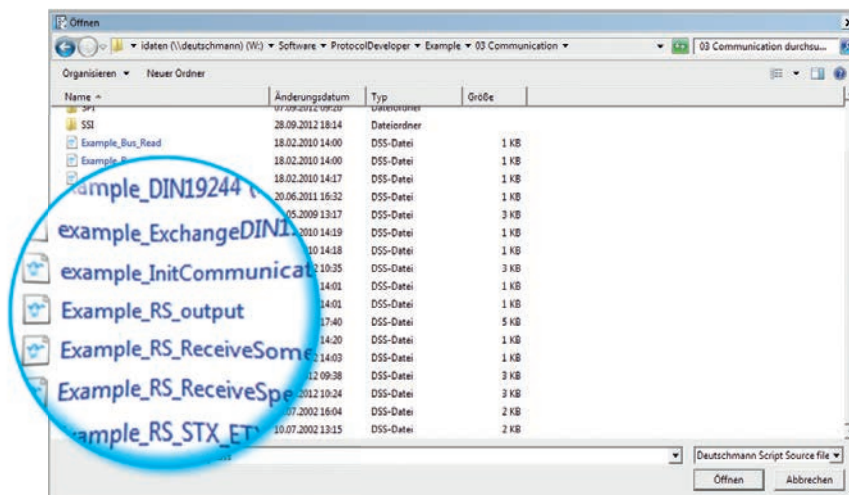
Öffnen

idaten (\\deutschmann) (W:) ▸ Software ▸ ProtocolDeveloper ▸ Example ▸ 03 Communication ▸

03 Communication durchsu...

Organisieren ▾ Neuer Ordner

| Name | Änderungsdatum | Typ | Größe |
|---|---|---|---|
| SPI | 07.09.2012 09:20 | Dateiordner | |
| SSI | 28.09.2012 18:14 | Dateiordner | |
| Example_Bus_Read | 18.02.2010 14:00 | DSS-Datei | 1 KB |
| Example_B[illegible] | 18.02.2010 14:00 | DSS-Datei | 1 KB |
| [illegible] | 18.02.2010 14:17 | DSS-Datei | 1 KB |
| Example_DIN19244 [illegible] | 20.06.2011 16:32 | DSS-Datei | 1 KB |
| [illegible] | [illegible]05.2009 13:17 | DSS-Datei | 3 KB |
| example_ExchangeDIN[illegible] | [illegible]2010 14:19 | DSS-Datei | 1 KB |
| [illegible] | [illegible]10 14:18 | DSS-Datei | 1 KB |
| example_InitCommunicat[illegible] | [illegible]10:35 | DSS-Datei | 3 KB |
| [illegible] | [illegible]14:01 | DSS-Datei | 1 KB |
| Example_RS_output | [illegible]14:01 | DSS-Datei | 1 KB |
| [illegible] | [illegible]17:40 | DSS-Datei | 5 KB |
| Example_RS_ReceiveSome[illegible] | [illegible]14:20 | DSS-Datei | 1 KB |
| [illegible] | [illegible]14:03 | DSS-Datei | 1 KB |
| Example_RS_ReceiveSpe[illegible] | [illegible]12 09:38 | DSS-Datei | 3 KB |
| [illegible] | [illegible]2012 10:24 | DSS-Datei | 3 KB |
| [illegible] | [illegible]07.2002 16:04 | DSS-Datei | 2 KB |
| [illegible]xample_RS_STX_ET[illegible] | 10.07.2002 13:15 | DSS-Datei | 2 KB |

Deutschmann Script Source file

Öffnen Abbrechen